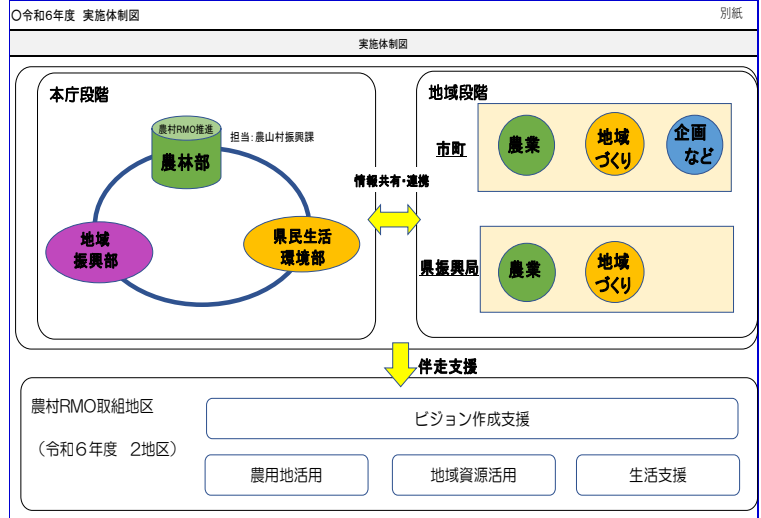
○令和6年度 実施体制図

別紙

実施体制図

本庁段階

農村RMO推進

農林部

担当：農山村振興課

地域振興部

県民生活環境部

情報共有・連携

地域段階

市町

農業

地域づくり

企画など

県振興局

農業

地域づくり

伴走支援

農村RMO取組地区

（令和６年度　２地区）

ビジョン作成支援

農用地活用

地域資源活用

生活支援